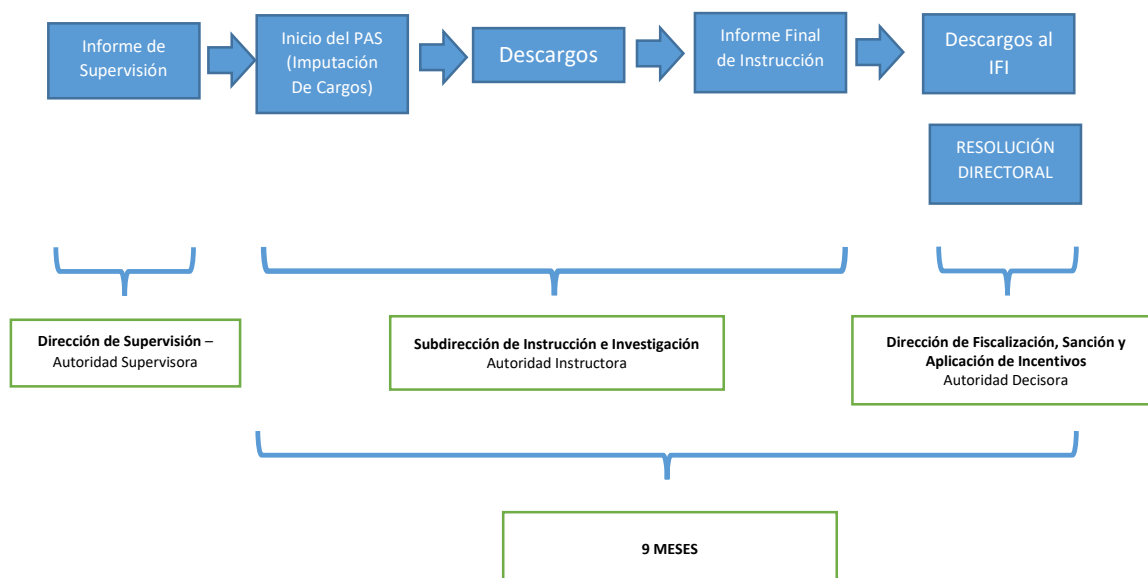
Informe de Supervisión

Inicio del PAS (Imputación De Cargos)

Descargos

Informe Final de Instrucción

Descargos al IFI

RESOLUCIÓN DIRECTORAL

**Dirección de Supervisión** – Autoridad Supervisora

**Subdirección de Instrucción e Investigación** Autoridad Instructora

**Dirección de Fiscalización, Sanción y Aplicación de Incentivos** Autoridad Decisora

**9 MESES**